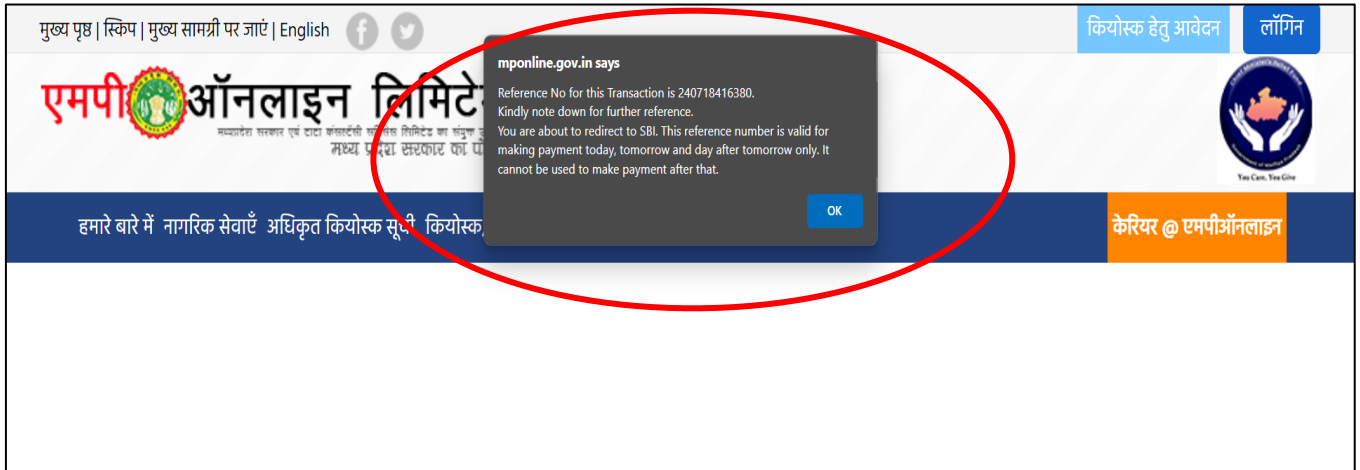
मुख्य पृष्ठ | स्किप | मुख्य सामग्री पर जाएं | English

कियोस्क हेतु आवेदन
लॉगिन

एमपी ऑनलाइन लिमिटे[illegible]
मध्यप्रदेश सरकार एवं टाटा कंसल्टेंसी सर्विसेस लिमिटेड का संयुक्त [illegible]
मध्य प्रदेश सरकार का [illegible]

You Care, You Give

mponline.gov.in says

Reference No for this Transaction is 240718416380.
Kindly note down for further reference.
You are about to redirect to SBI. This reference number is valid for making payment today, tomorrow and day after tomorrow only. It cannot be used to make payment after that.

OK

हमारे बारे में नागरिक सेवाएँ अधिकृत कियोस्क सूची कियोस्क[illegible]

केरियर @ एमपीऑनलाइन